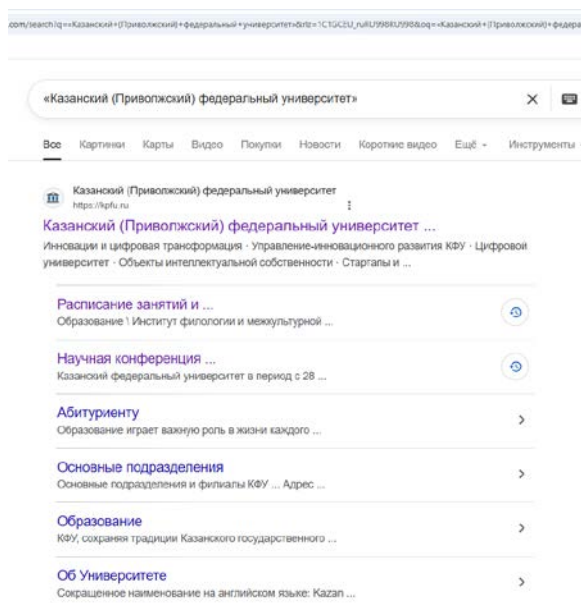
com/search?q=«Казанский+(Приволжский)+федеральный+университет»&rlz=1C1GCEU_ruRU998RU998&oq=«Казанский+(Приволжский)+федера

«Казанский (Приволжский) федеральный университет»

Все Картинки Карты Видео Покупки Новости Короткие видео Ещё Инструменты

Казанский (Приволжский) федеральный университет
https://kpfu.ru

Казанский (Приволжский) федеральный университет ...

Инновации и цифровая трансформация · Управление инновационного развития КФУ · Цифровой университет · Объекты интеллектуальной собственности · Стартапы и ...

Расписание занятий и ...
Образование \ Институт филологии и межкультурной ...

Научная конференция ...
Казанский федеральный университет в период с 28 ...

Абитуриенту
Образование играет важную роль в жизни каждого ...

Основные подразделения
Основные подразделения и филиалы КФУ ... Адрес ...

Образование
КФУ, сохраняя традиции Казанского государственного ...

Об Университете
Сокращенное наименование на английском языке: Kazan ...